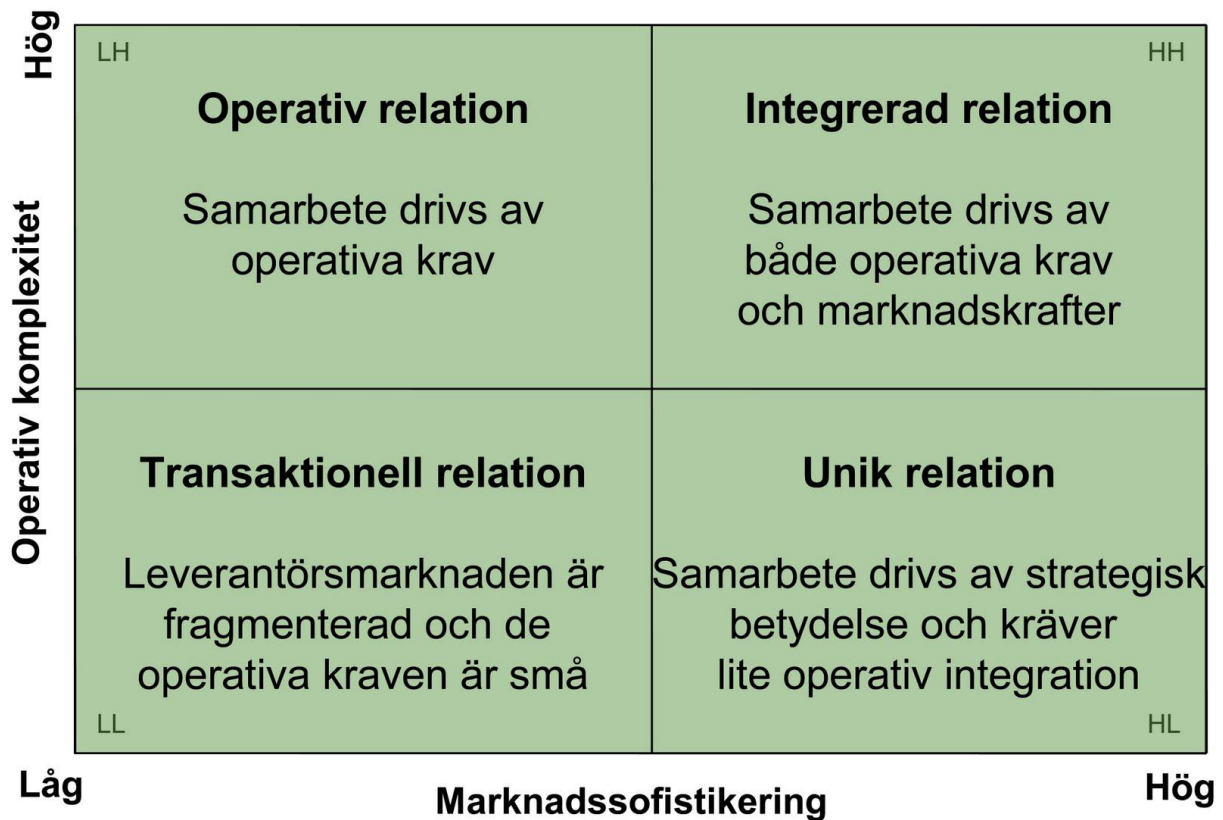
Hög

Operativ komplexitet

LH

Operativ relation

Samarbete drivs av operativa krav

HH

Integrerad relation

Samarbete drivs av både operativa krav och marknadskrafter

Transaktionell relation

Leverantörsmarknaden är fragmenterad och de operativa kraven är små

LL

Unik relation

Samarbete drivs av strategisk betydelse och kräver lite operativ integration

HL

Låg

Marknadssofistikering

Hög